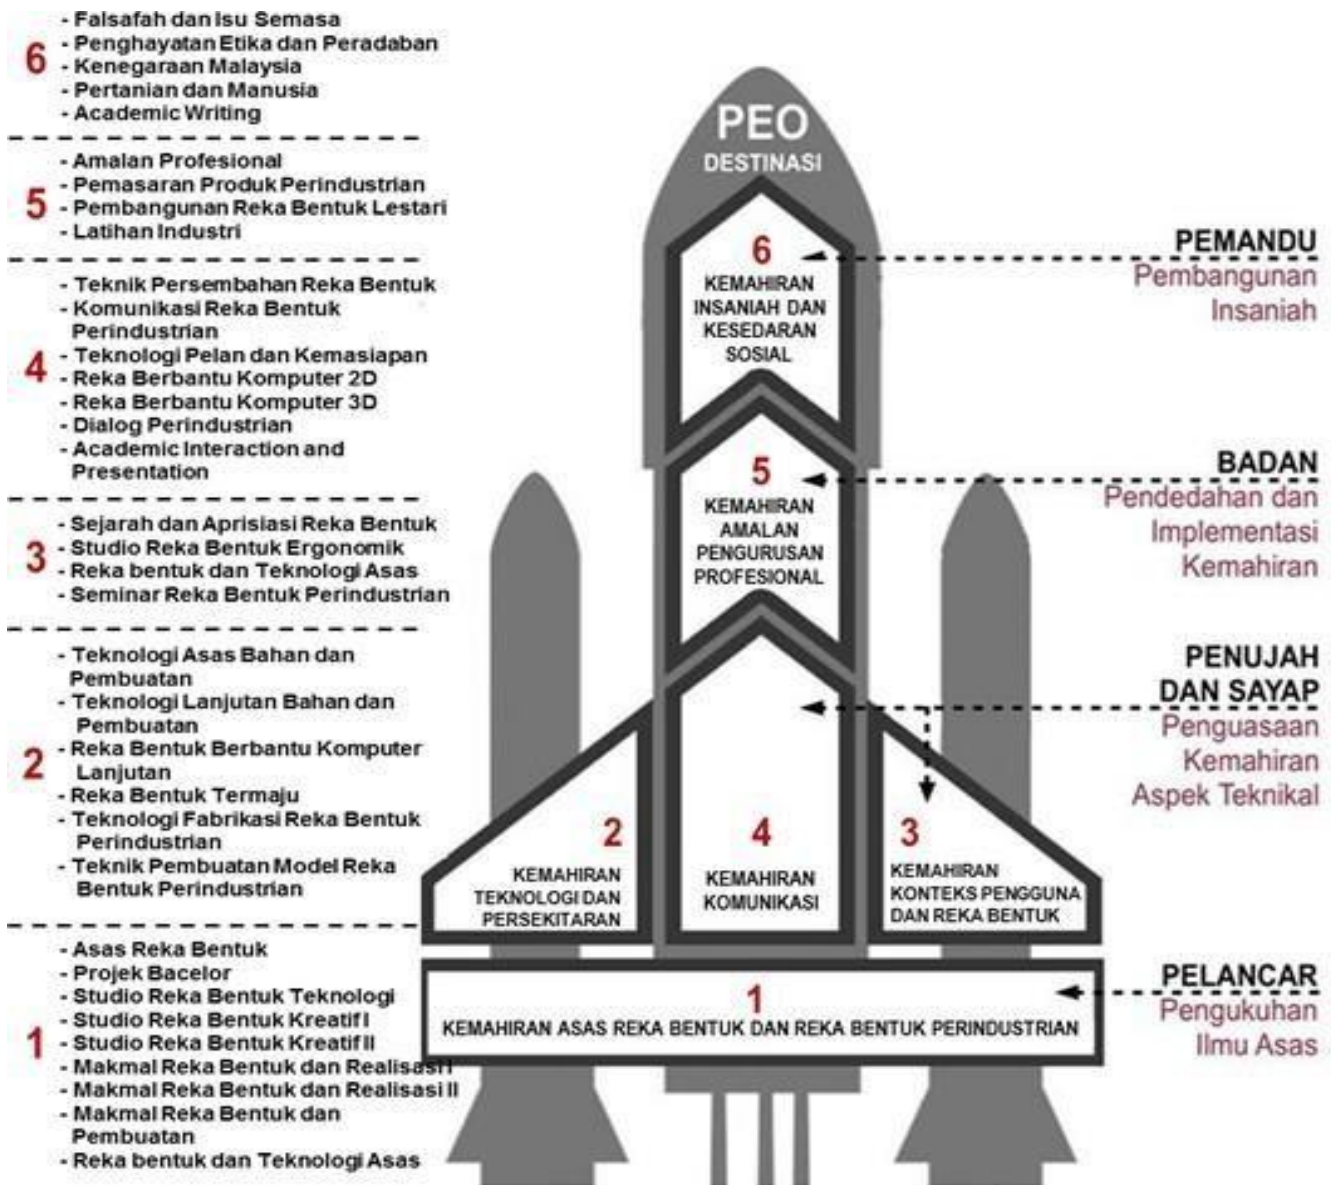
6
- Falsafah dan Isu Semasa
- Penghayatan Etika dan Peradaban
- Kenegaraan Malaysia
- Pertanian dan Manusia
- Academic Writing

5
- Amalan Profesional
- Pemasaran Produk Perindustrian
- Pembangunan Reka Bentuk Lestari
- Latihan Industri

4
- Teknik Persembahan Reka Bentuk
- Komunikasi Reka Bentuk Perindustrian
- Teknologi Pelan dan Kemasiapan
- Reka Berbantu Komputer 2D
- Reka Berbantu Komputer 3D
- Dialog Perindustrian
- Academic Interaction and Presentation

3
- Sejarah dan Aprisiasi Reka Bentuk
- Studio Reka Bentuk Ergonomik
- Reka bentuk dan Teknologi Asas
- Seminar Reka Bentuk Perindustrian

2
- Teknologi Asas Bahan dan Pembuatan
- Teknologi Lanjutan Bahan dan Pembuatan
- Reka Bentuk Berbantu Komputer Lanjutan
- Reka Bentuk Termaju
- Teknologi Fabrikasi Reka Bentuk Perindustrian
- Teknik Pembuatan Model Reka Bentuk Perindustrian

1
- Asas Reka Bentuk
- Projek Bacelor
- Studio Reka Bentuk Teknologi
- Studio Reka Bentuk Kreatif I
- Studio Reka Bentuk Kreatif II
- Makmal Reka Bentuk dan Realisasi I
- Makmal Reka Bentuk dan Realisasi II
- Makmal Reka Bentuk dan Pembuatan
- Reka bentuk dan Teknologi Asas

PEO
DESTINASI

6
KEMAHIRAN INSANIAH DAN KESEDARAN SOSIAL

5
KEMAHIRAN AMALAN PENGURUSAN PROFESIONAL

2
KEMAHIRAN TEKNOLOGI DAN PERSEKITARAN

4
KEMAHIRAN KOMUNIKASI

3
KEMAHIRAN KONTEKS PENGGUNA DAN REKA BENTUK

1
KEMAHIRAN ASAS REKA BENTUK DAN REKA BENTUK PERINDUSTRIAN

PEMANDU
Pembangunan Insaniah

BADAN
Pendedahan dan Implementasi Kemahiran

PENUJAH DAN SAYAP
Penguasaan Kemahiran Aspek Teknikal

PELANCAR
Pengukuhan Ilmu Asas